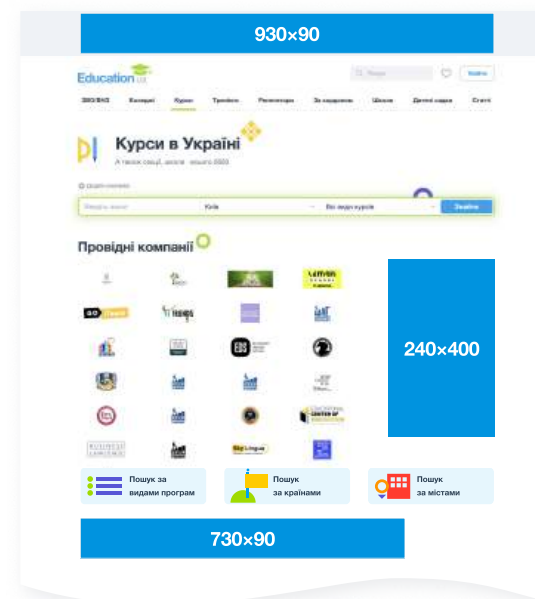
930×90

Education.ua

Пошук

Увійти

ЗВО/ВНЗ Коледжі Курси Тренінги Репетитори За кордоном Школи Дитячі садки Статті

Курси в Україні

А також секції, школи, гуртки 2023

Знайти

Провідні компанії

240×400

Пошук за видами програм

Пошук за країнами

Пошук за містами

730×90